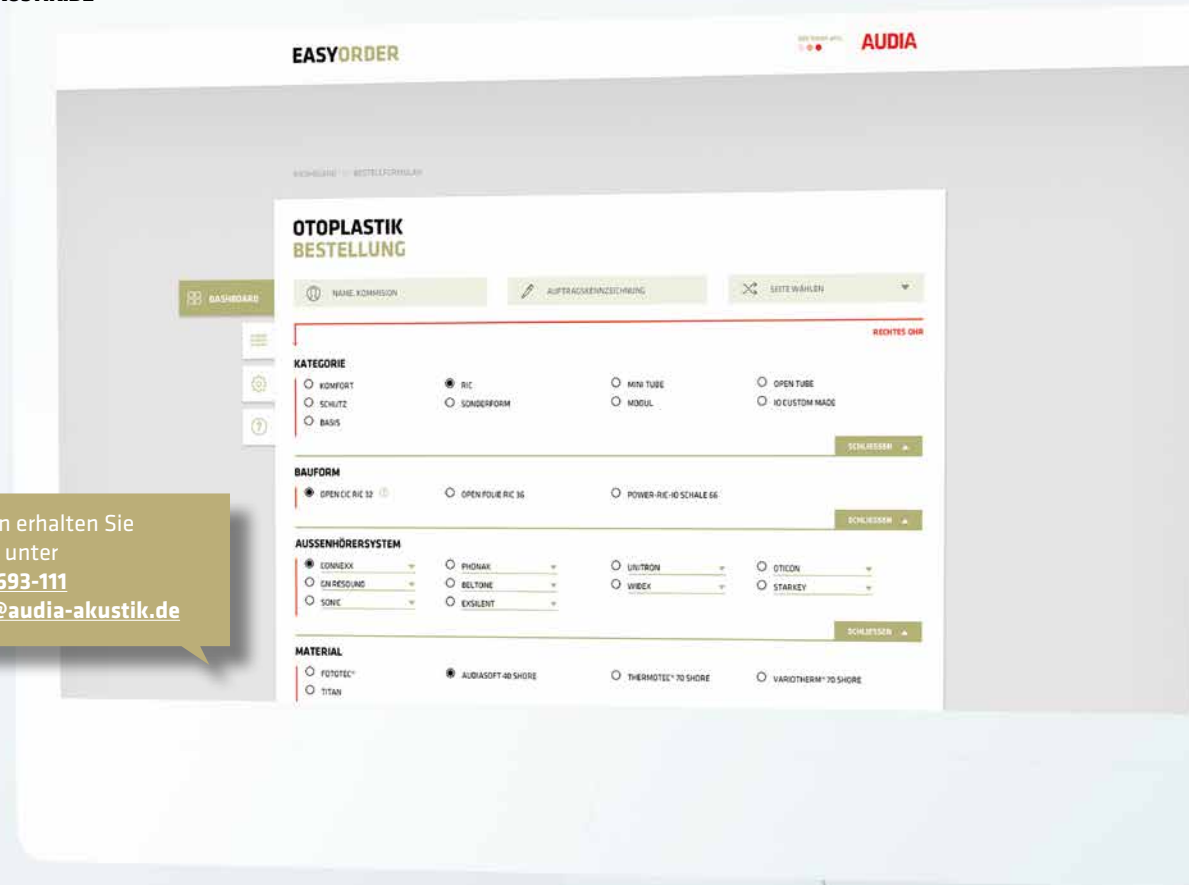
EASYORDER

AUDIA

DASHBOARD > BESTELLFORMULAR

OTOPLASTIK
BESTELLUNG

DASHBOARD

NAME KOMMISION

AUFTRAGSKENNZEICHNUNG

SEITE WÄHLEN

RECHTES OHR

KATEGORIE

KOMFORT
RIC
MINI TUBE
OPEN TUBE
SCHUTZ
SONDERFORM
MODUL
IO CUSTOM MADE
BASIS

SCHLIESSEN

BAUFORM

OPEN CIC RIC 32
OPEN FOLIE RIC 36
POWER-RIC-IO SCHALE 66

SCHLIESSEN

AUSSENHÖRERSYSTEM

CONNEXX
PHONAK
UNITRON
OTICON
GN RESOUND
BELTONE
WIDEX
STARKEY
SONIC
EXSILENT

SCHLIESSEN

MATERIAL

FOTOTEC
AUDIASOFT 40 SHORE
THERMOTEC 70 SHORE
VARIOTHERM 70 SHORE
TITAN

n erhalten Sie
unter
593-111
@audia-akustik.de